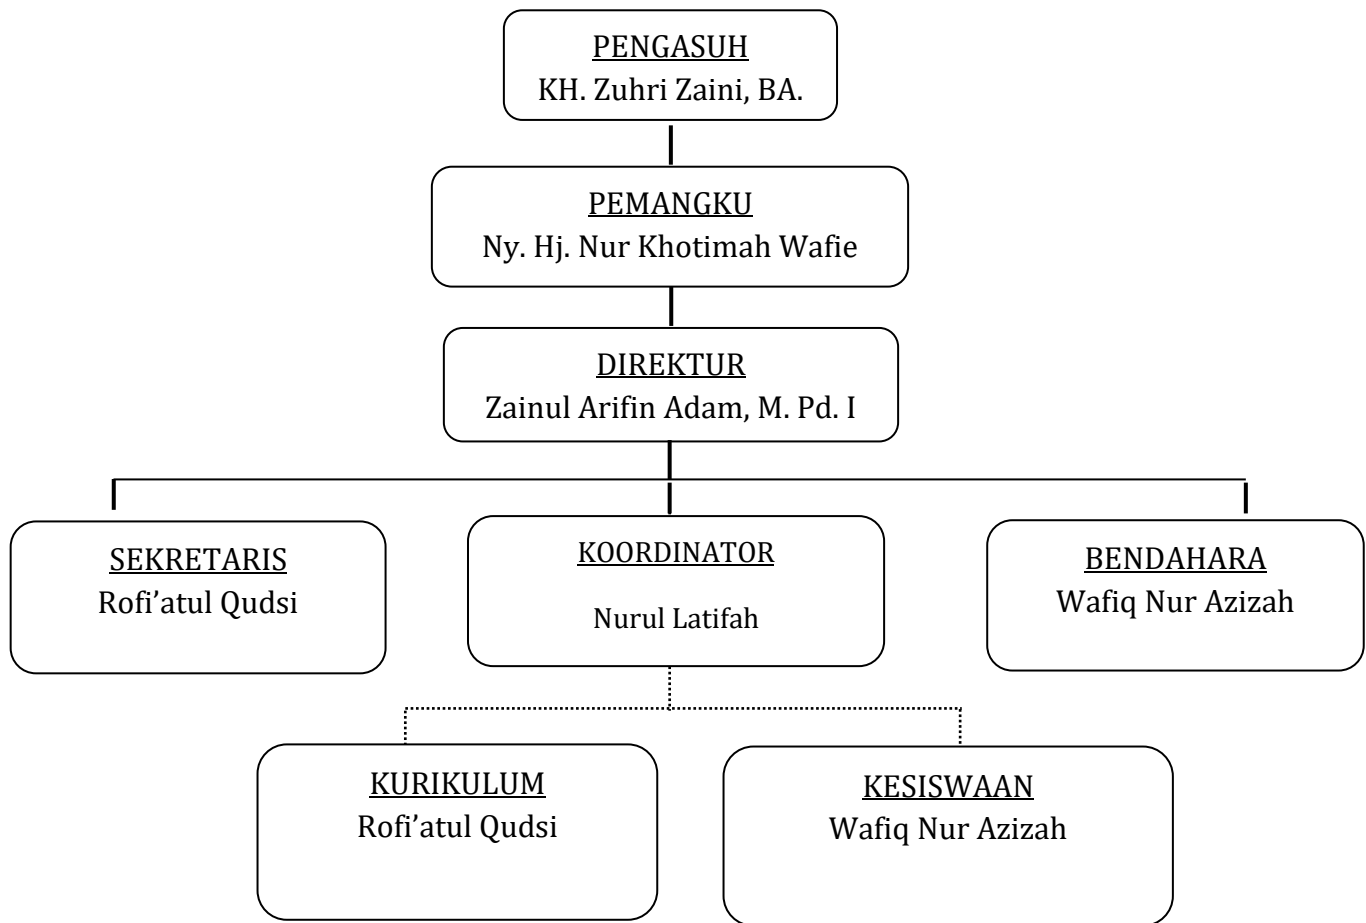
PENGASUH
KH. Zuhri Zaini, BA.

PEMANGKU
Ny. Hj. Nur Khotimah Wafie

DIREKTUR
Zainul Arifin Adam, M. Pd. I

SEKRETARIS
Rofi'atul Qudsi

KOORDINATOR
Nurul Latifah

BENDAHARA
Wafiq Nur Azizah

KURIKULUM
Rofi'atul Qudsi

KESISWAAN
Wafiq Nur Azizah